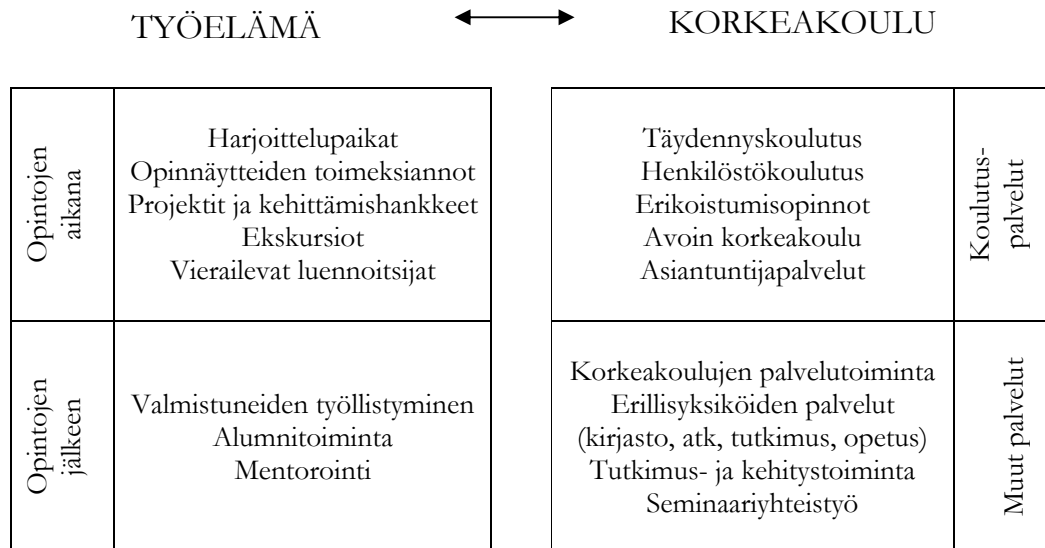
TYÖELÄMÄ KORKEAKOULU

| Opintojen aikana | Harjoittelupaikat<br>Opinnäytteiden toimeksiannot<br>Projektit ja kehittämishankkeet<br>Ekskursiot<br>Vierailevat luennoitsijat |
|---|---|
| Opintojen jälkeen | Valmistuneiden työllistyminen<br>Alumnitoiminta<br>Mentorointi |

| Täydennyskoulutus<br>Henkilöstökoulutus<br>Erikoistumisopinnot<br>Avoin korkeakoulu<br>Asiantuntijapalvelut | Koulutuspalvelut |
|---|---|
| Korkeakoulujen palvelutoiminta<br>Erillisyksiköiden palvelut<br>(kirjasto, atk, tutkimus, opetus)<br>Tutkimus- ja kehitystoiminta<br>Seminaariyhteistyö | Muut palvelut |